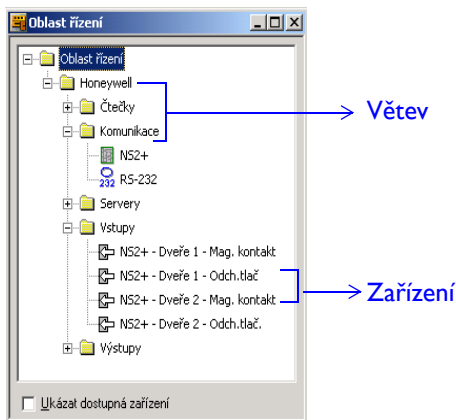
Oblast řízení

Oblast řízení
Honeywell
Čtečky
Komunikace
NS2+
232 RS-232
Servery
Vstupy
NS2+ - Dveře 1 - Mag. kontakt
NS2+ - Dveře 1 - Odch.tlač
NS2+ - Dveře 2 - Mag. kontakt
NS2+ - Dveře 2 - Odch.tlač.
Výstupy

Větev

Zařízení

Ukázat dostupná zařízení